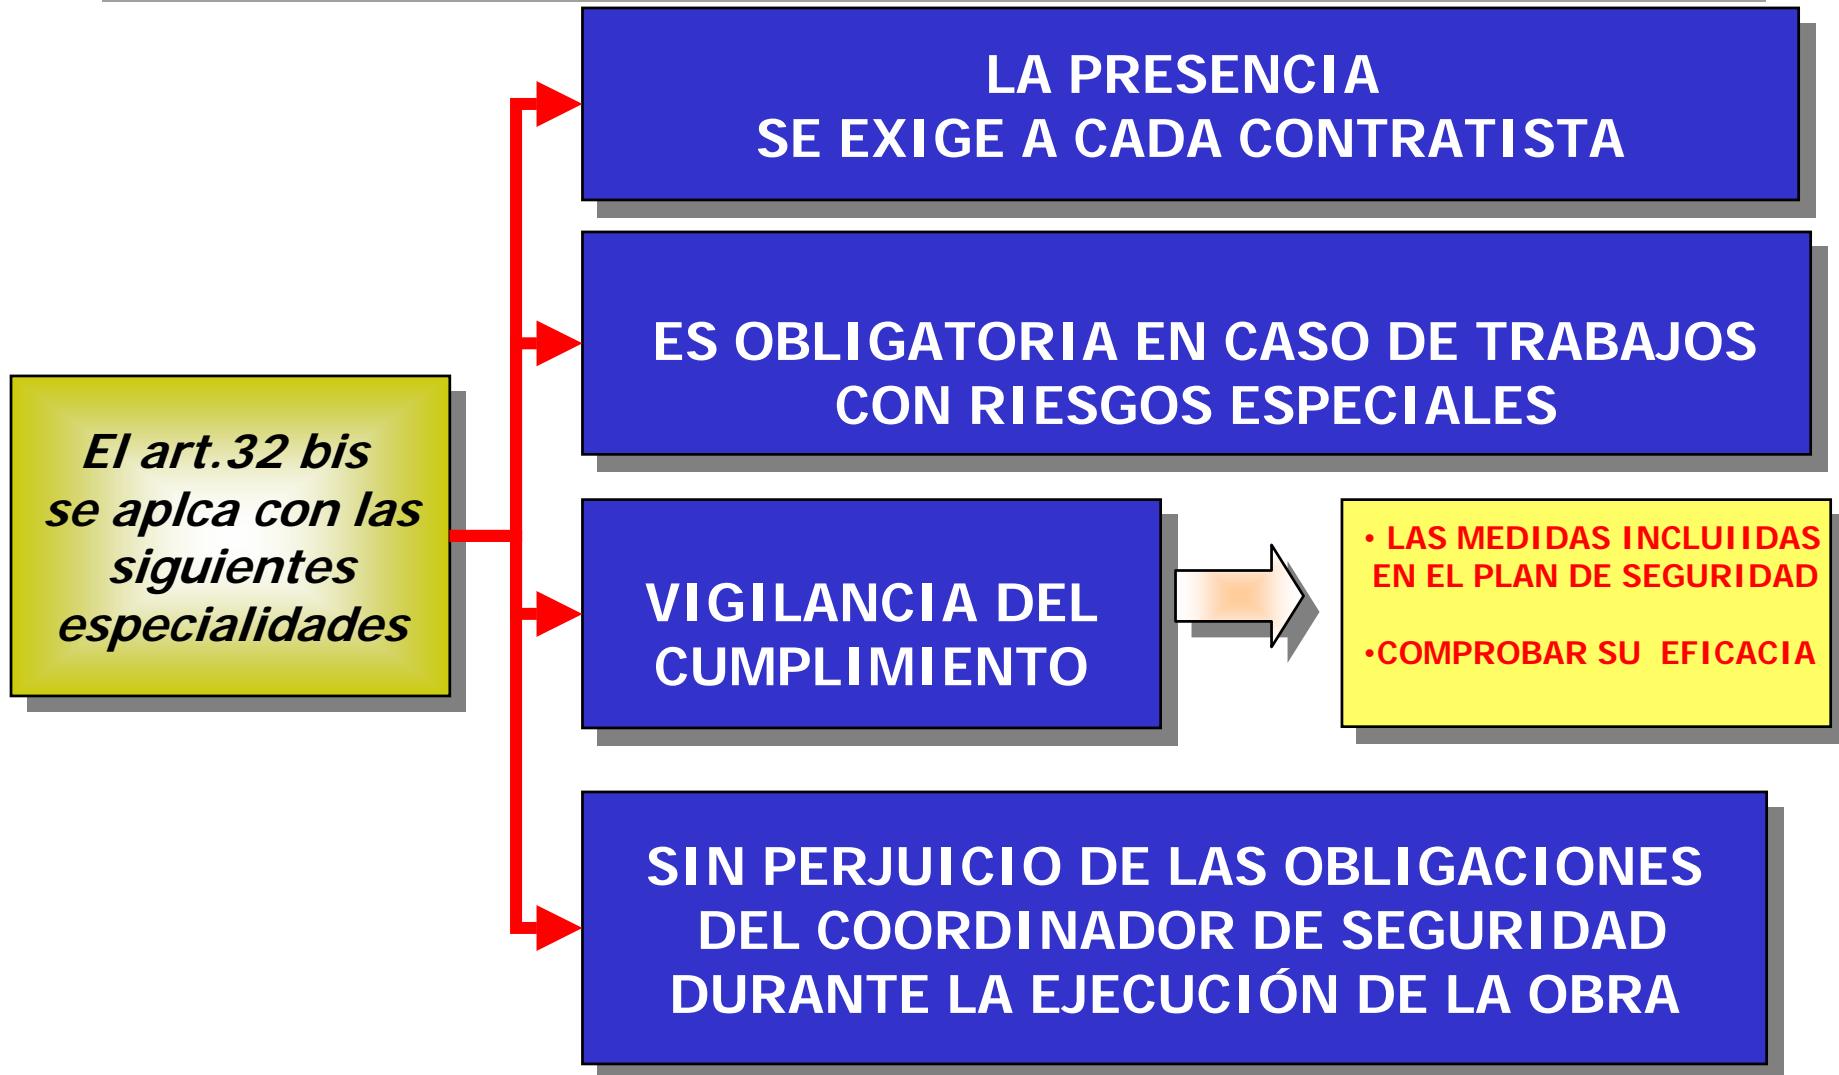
El art.32 bis se aplca con las siguientes especialidades

LA PRESENCIA
SE EXIGE A CADA CONTRATISTA

ES OBLIGATORIA EN CASO DE TRABAJOS CON RIESGOS ESPECIALES

VIGILANCIA DEL CUMPLIMIENTO

• LAS MEDIDAS INCLUIIDAS EN EL PLAN DE SEGURIDAD

•COMPROBAR SU EFICACIA

SIN PERJUICIO DE LAS OBLIGACIONES DEL COORDINADOR DE SEGURIDAD DURANTE LA EJECUCIÓN DE LA OBRA